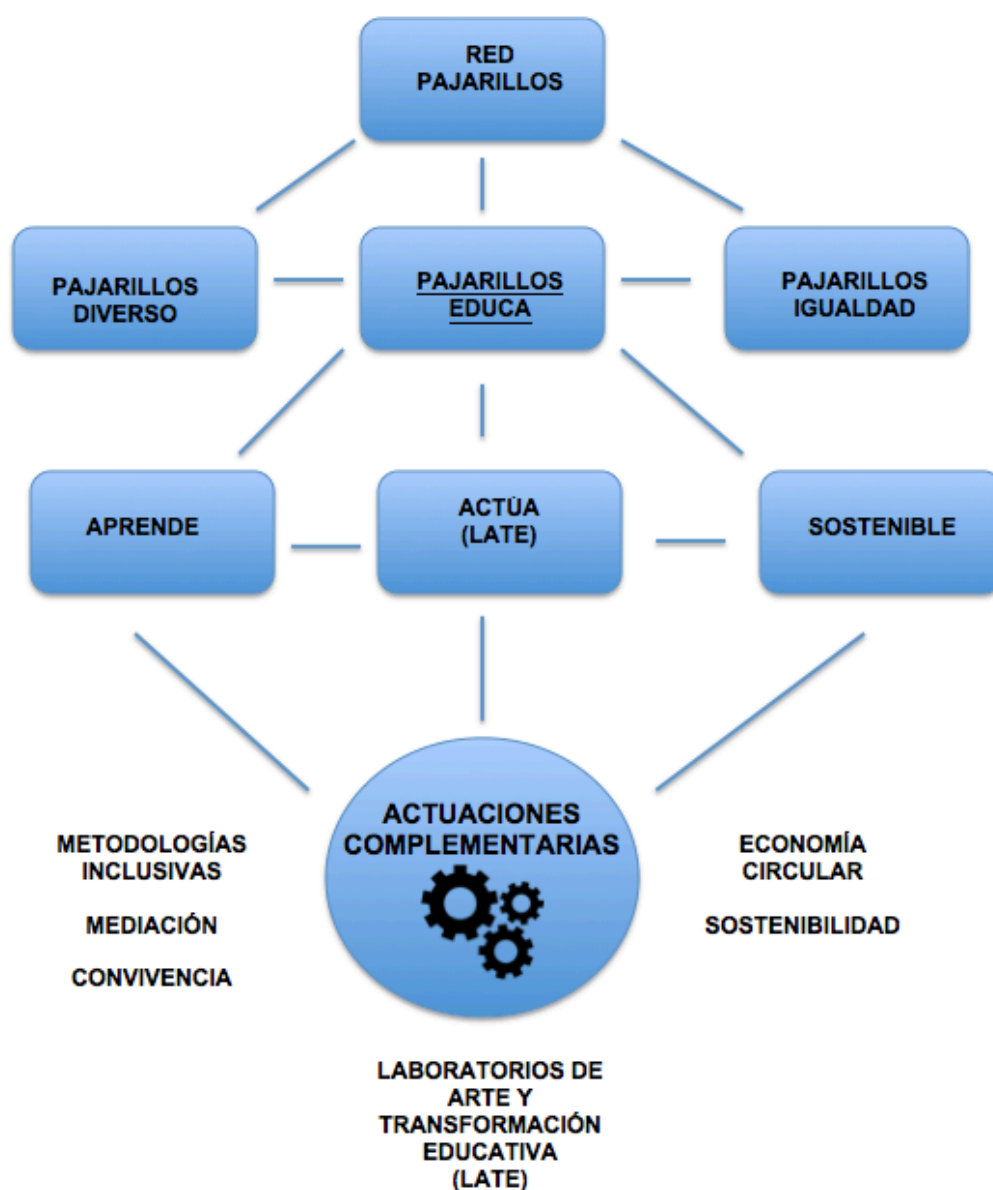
RED PAJARILLOS

PAJARILLOS DIVERSO

PAJARILLOS EDUCA

PAJARILLOS IGUALDAD

APRENDE

ACTÚA (LATE)

SOSTENIBLE

ACTUACIONES COMPLEMENTARIAS

METODOLOGÍAS INCLUSIVAS

MEDIACIÓN

CONVIVENCIA

ECONOMÍA CIRCULAR

SOSTENIBILIDAD

LABORATORIOS DE ARTE Y TRANSFORMACIÓN EDUCATIVA (LATE)